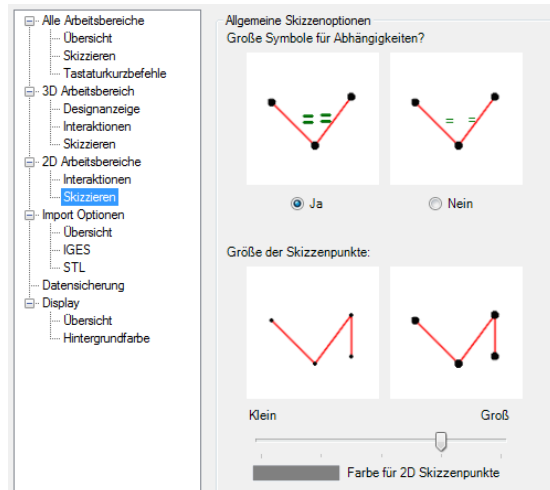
Alle Arbeitsbereiche
Übersicht
Skizzieren
Tastaturkurzbefehle
3D Arbeitsbereich
Designanzeige
Interaktionen
Skizzieren
2D Arbeitsbereiche
Interaktionen
Skizzieren
Import Optionen
Übersicht
IGES
STL
Datensicherung
Display
Übersicht
Hintergrundfarbe

Allgemeine Skizzenoptionen
Große Symbole für Abhängigkeiten?
= =
= =
Ja
Nein
Größe der Skizzenpunkte:
Klein
Groß
Farbe für 2D Skizzenpunkte